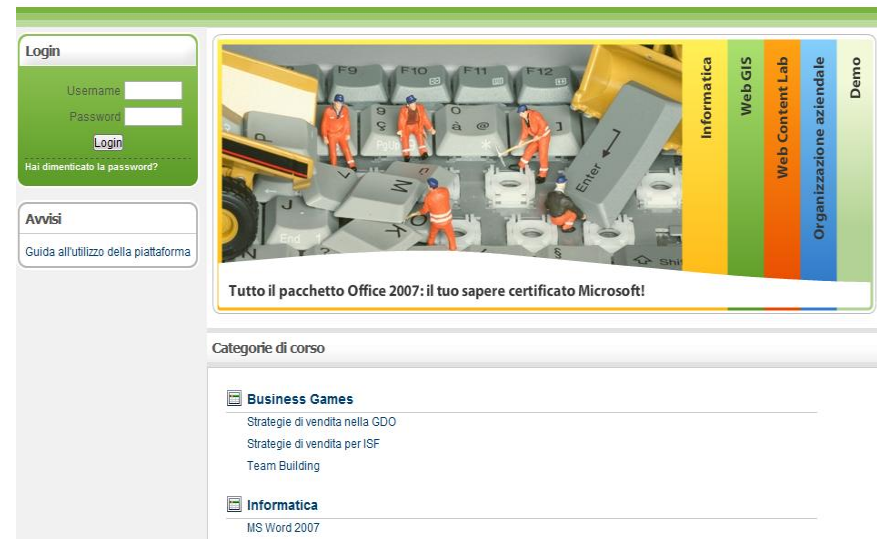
Login

Username
Password
Login
Hai dimenticato la password?

Avvisi

Guida all'utilizzo della piattaforma

F9 F10 F11 F12
Enter
End
Shift

Informatica
Web GIS
Web Content Lab
Organizzazione aziendale
Demo

Tutto il pacchetto Office 2007: il tuo sapere certificato Microsoft!

Categorie di corso

Business Games
Strategie di vendita nella GDO
Strategie di vendita per ISF
Team Building

Informatica
MS Word 2007